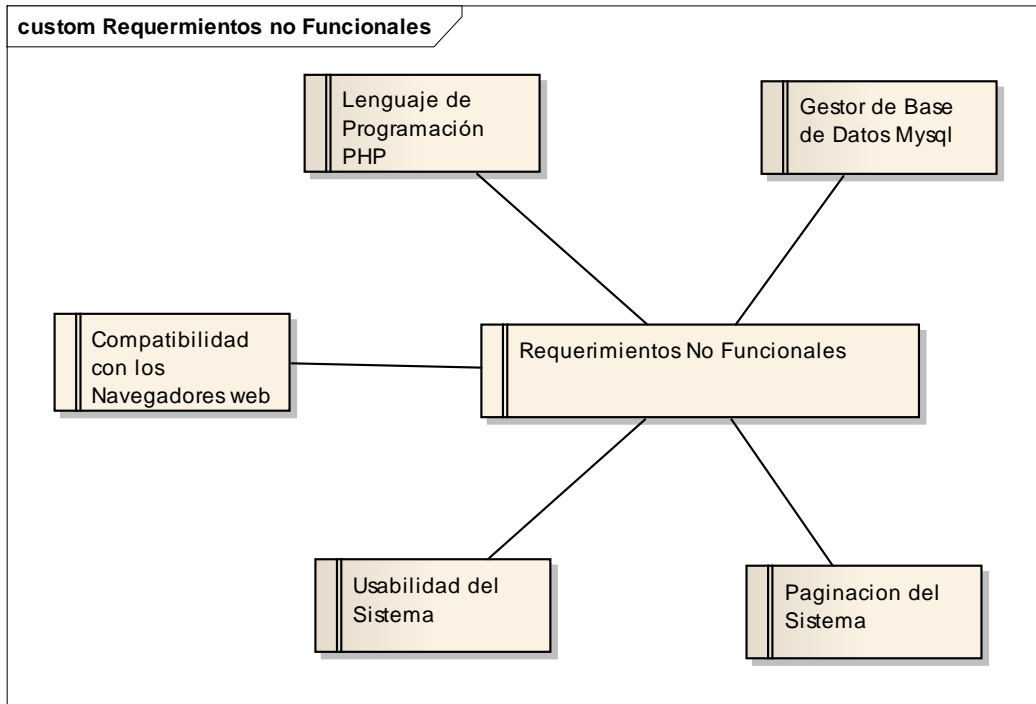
custom Requermientos no Funcionales

Lenguaje de Programación PHP

Gestor de Base de Datos Mysql

Compatibilidad con los Navegadores web

Requerimientos No Funcionales

Usabilidad del Sistema

Paginacion del Sistema